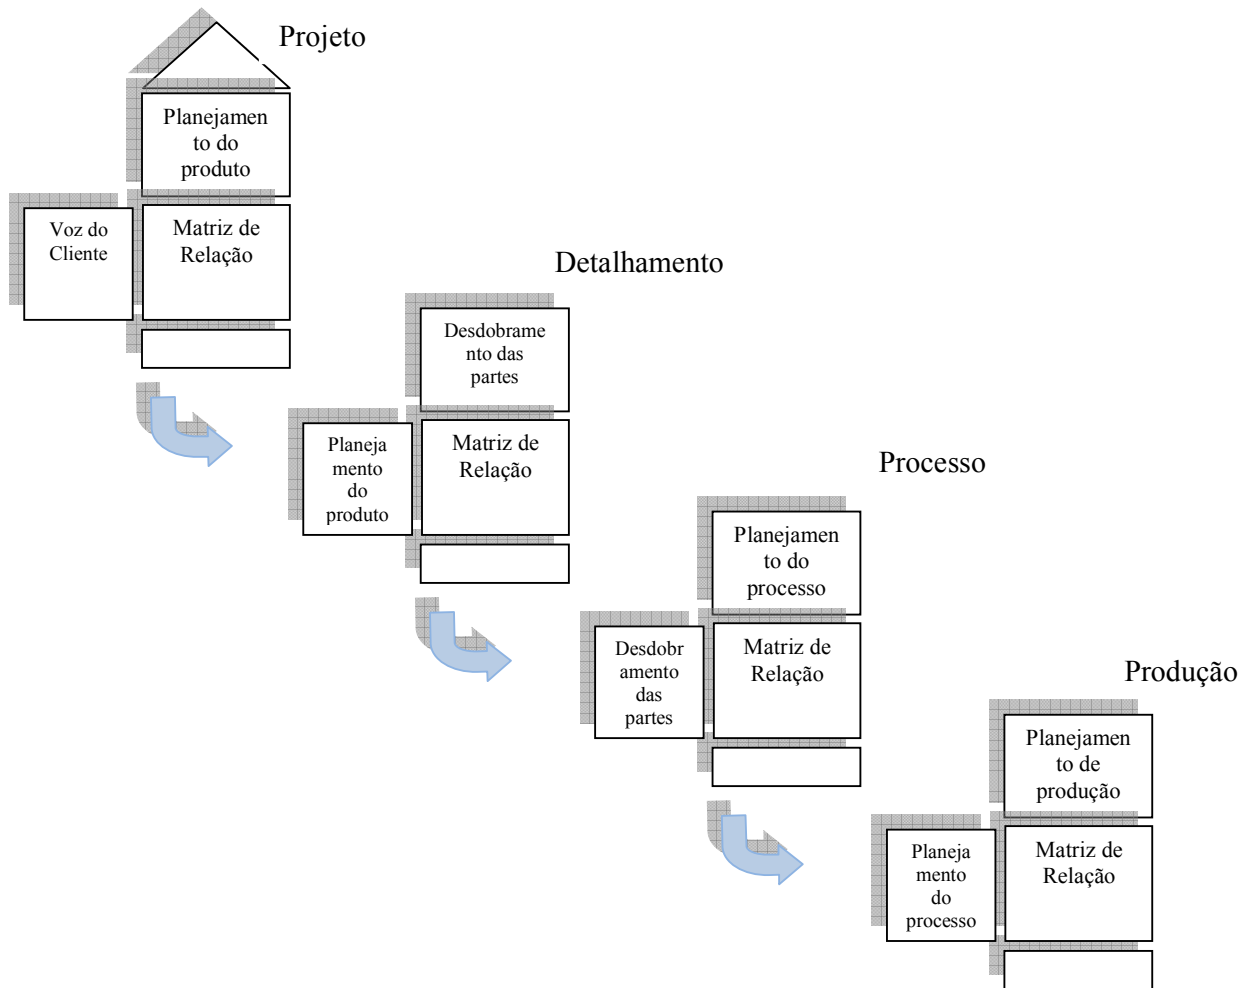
Projeto

Planejamento do produto

Voz do Cliente

Matriz de Relação

Detalhamento

Desdobramento das partes

Planejamento do produto

Matriz de Relação

Processo

Planejamento do processo

Desdobramento das partes

Matriz de Relação

Produção

Planejamento de produção

Planejamento do processo

Matriz de Relação